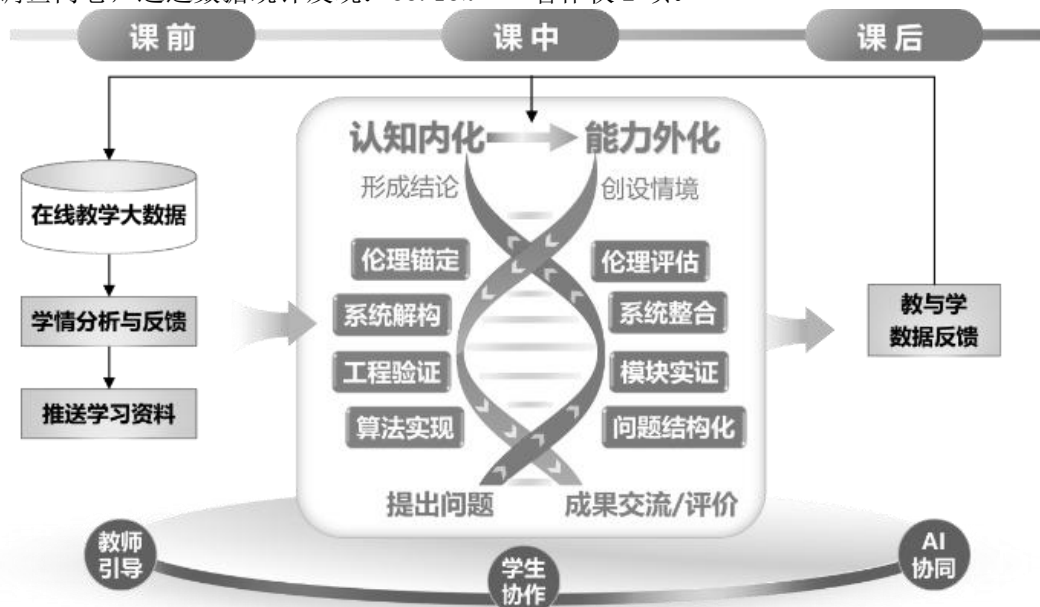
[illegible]

课前

课中

课后

认知内化

能力外化

形成结论

创设情境

在线教学大数据

伦理锚定

伦理评估

学情分析与反馈

系统解构

系统整合

教与学数据反馈

工程验证

模块实证

推送学习资料

算法实现

问题结构化

提出问题

成果交流/评价

教师引导

学生协作

AI协同